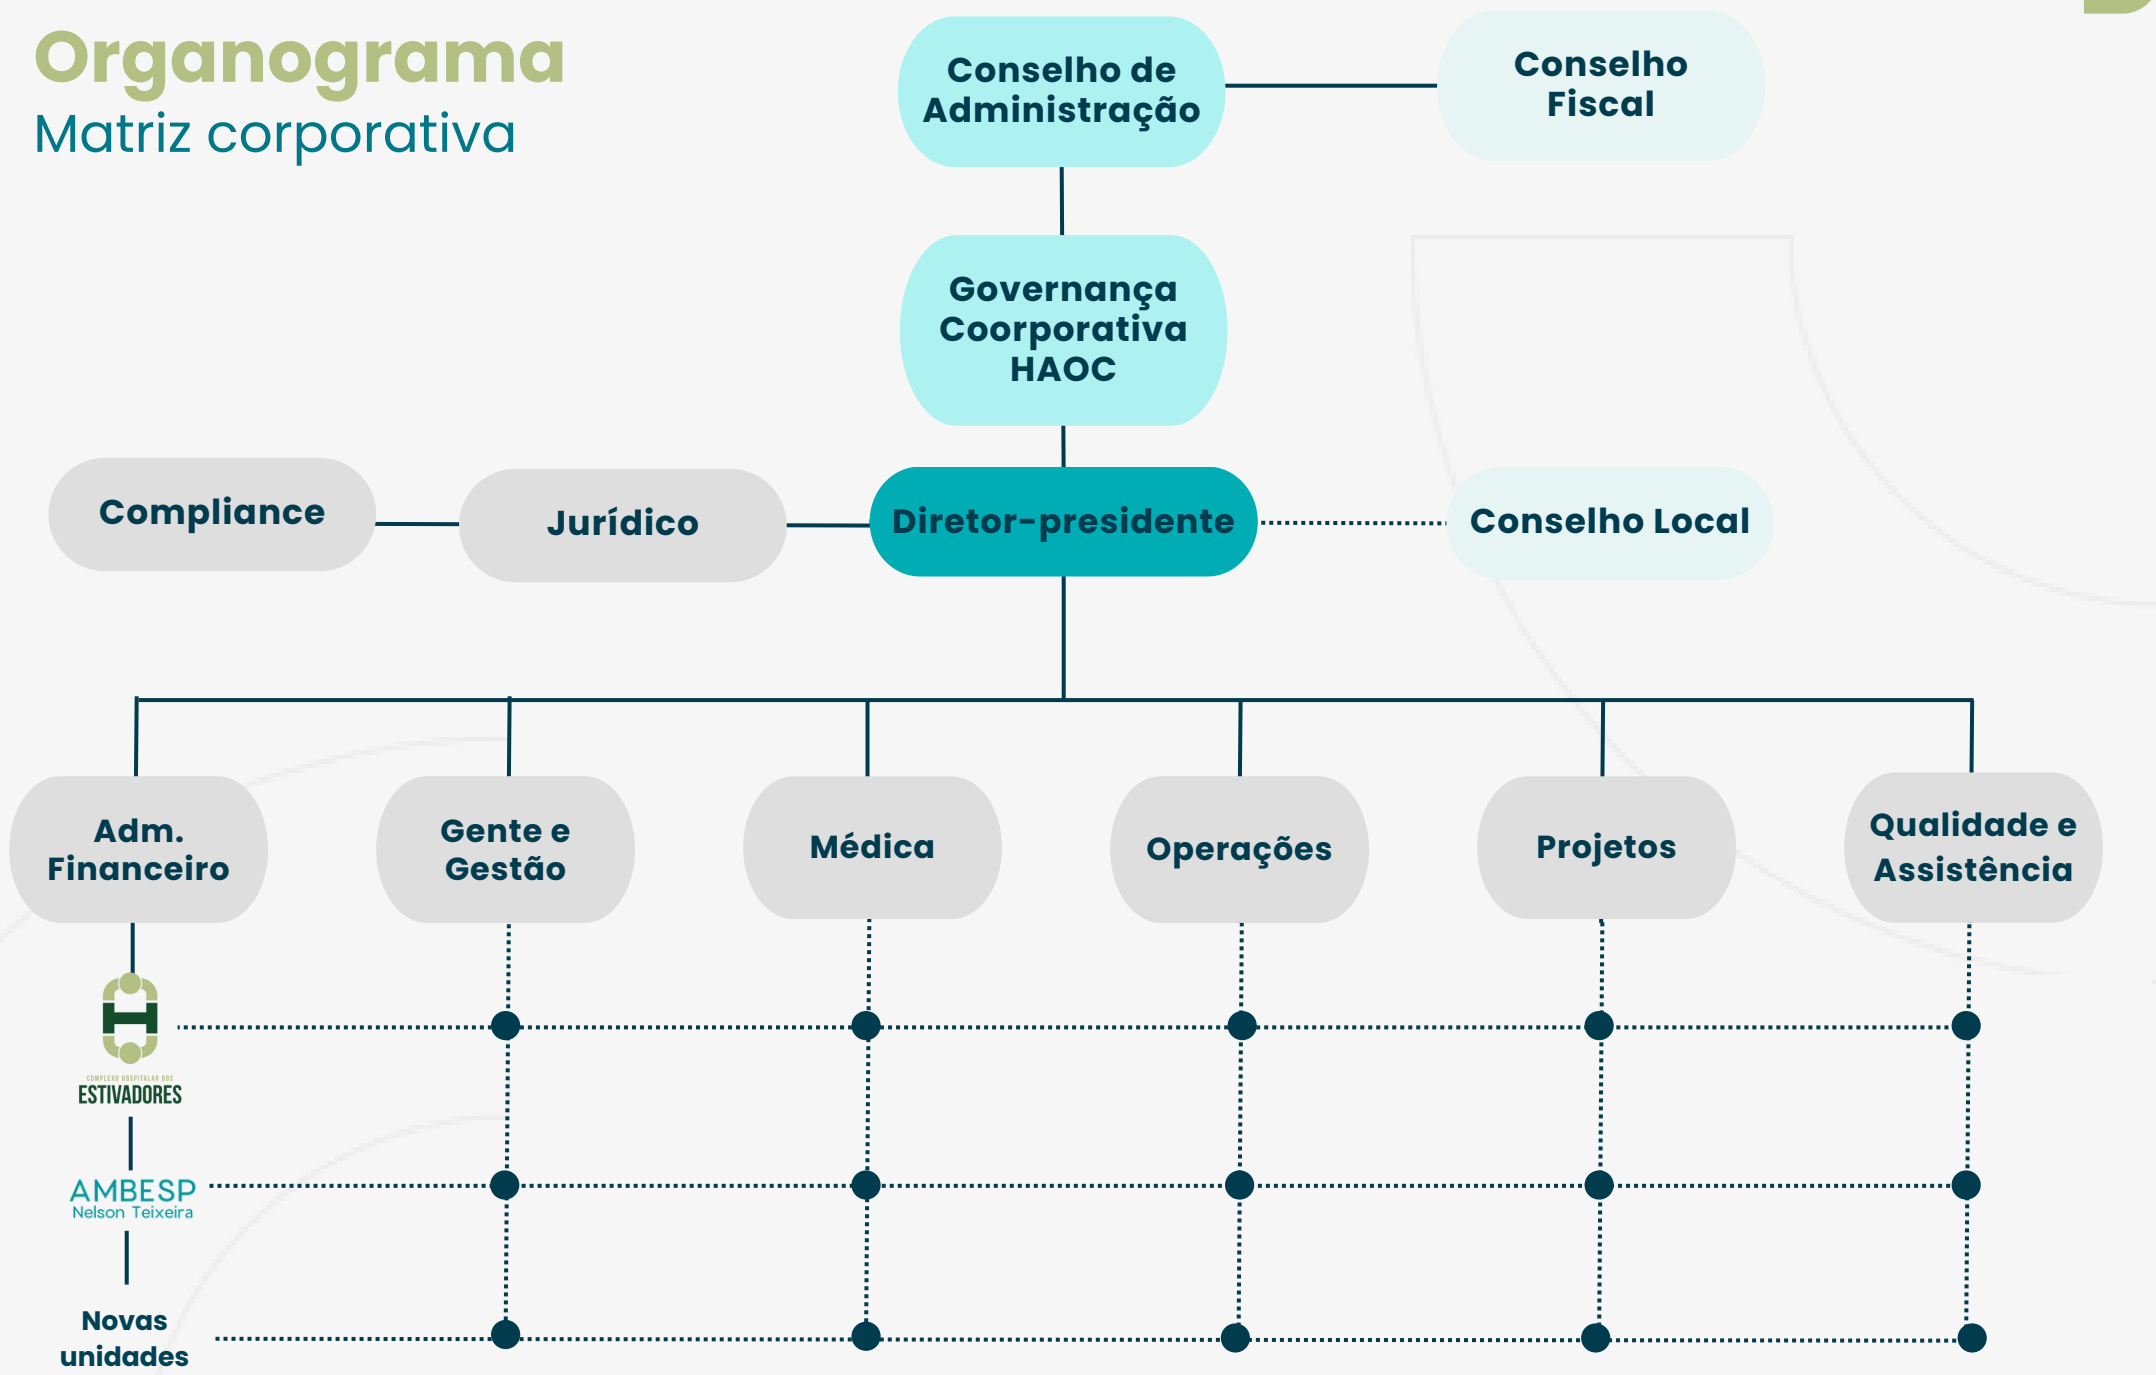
Organograma
Matriz corporativa

Conselho de Administração

Conselho Fiscal

Governança Coorporativa HAOC

Compliance

Jurídico

Diretor-presidente

Conselho Local

Adm. Financeiro

Gente e Gestão

Médica

Operações

Projetos

Qualidade e Assistência

COMPLEXO HOSPITALAR DOS ESTIVADORES

AMBESP Nelson Teixeira

Novas unidades